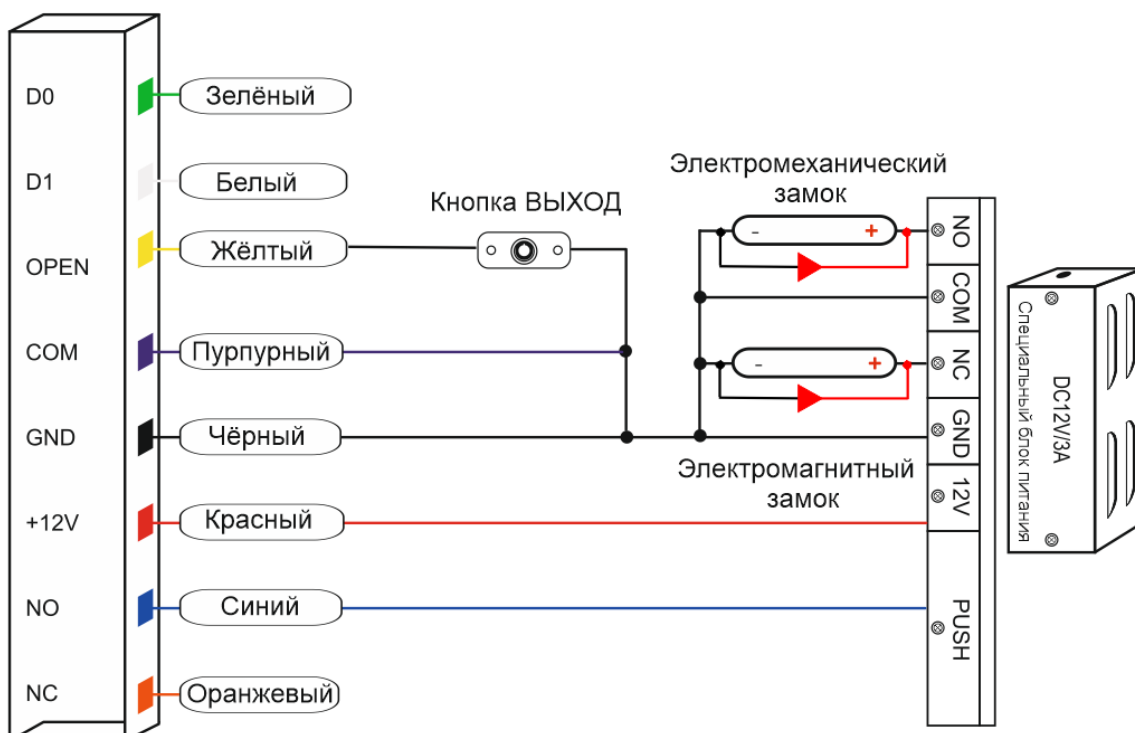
D0
D1
OPEN
COM
GND
+12V
NO
NC

Зелёный
Белый
Жёлтый
Пурпурный
Чёрный
Красный
Синий
Оранжевый

Кнопка ВЫХОД

Электромеханический замок

- +

- +

Электромагнитный замок

NO
COM
NC
GND
12V
PUSH

DC12V/3A
Специальный блок питания